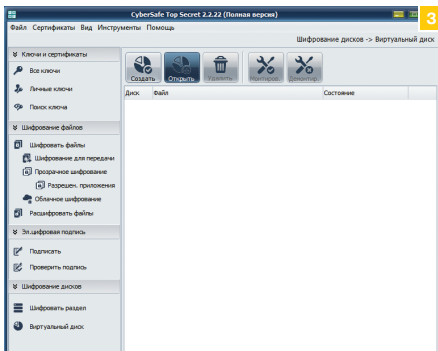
CyberSafe Top Secret 2.2.22 (Полная версия)

3

Файл Сертификаты Вид Инструменты Помощь

Шифрование дисков -> Виртуальный диск

Ключи и сертификаты

Все ключи

Личные ключи

Поиск ключа

Шифрование файлов

Шифровать файлы

Шифрование для передачи

Прозрачное шифрование

Разрешен. приложения

Облачное шифрование

Расшифровать файлы

Эл.цифровая подпись

Подписать

Проверить подпись

Шифрование дисков

Шифровать раздел

Виртуальный диск

Создать

Открыть

Удалить

Монтиров.

Демонтир.

| Диск | Файл | Состояние |
|---|---|---|